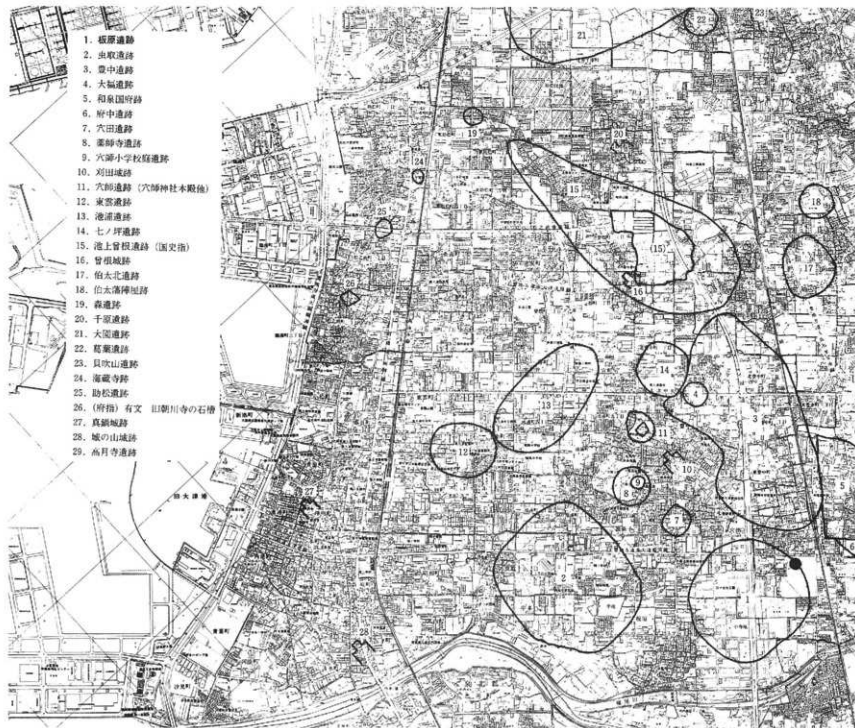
1. 板原遺跡
2. 虫取遺跡
3. 豊中遺跡
4. 大福遺跡
5. 和泉国府跡
6. 府中遺跡
7. 穴田遺跡
8. 薬師寺遺跡
9. 穴師小学校庭遺跡
10. 刈田城跡
11. 穴師遺跡（穴師神社本殿他）
12. 東豊遺跡
13. 池浦遺跡
14. 七ノ坪遺跡
15. 池上曽根遺跡（国史跡）
16. 曽根城跡
17. 伯太北遺跡
18. 伯太藩陣屋跡
19. 森遺跡
20. 千原遺跡
21. 大園遺跡
22. 葛葉遺跡
23. 貝吹山遺跡
24. 瀧蔵寺跡
25. 助松遺跡
26. （府指）有文 旧朝川寺の石槽
27. 真鍋城跡
28. 城の山城跡
29. 高月寺遺跡

22
23
21
19
20
24
15
18
25
(15)
17
16
26
14
4
13
11
12
10
9
8
7
5
2
1
27
28